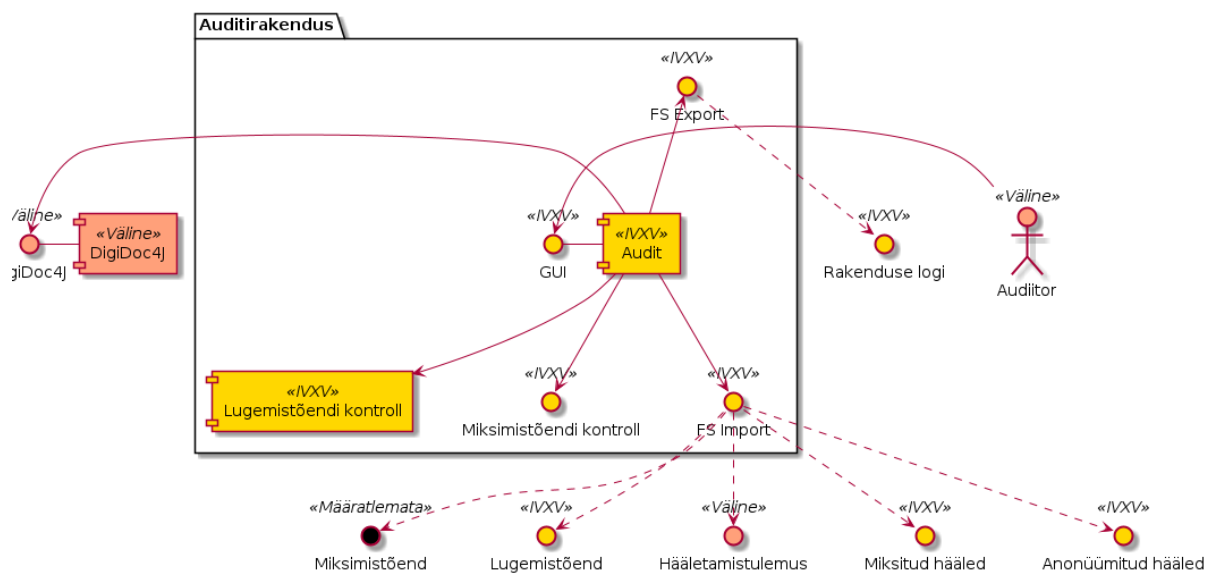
Auditirakendus

«IVXV»
FS Export

«Väline»
DigiDoc4J

/äline»
giDoc4J

«IVXV»
GUI

«IVXV»
Audit

«IVXV»
Rakenduse logi

«Väline»
Audiitor

«IVXV»
Lugemistõendi kontroll

«IVXV»
Miksimistõendi kontroll

«IVXV»
FS Import

«Määratlemata»
Miksimistõend

«IVXV»
Lugemistõend

«Väline»
Hääletamistulemus

«IVXV»
Miksitud hääled

«IVXV»
Anonüümitud hääled